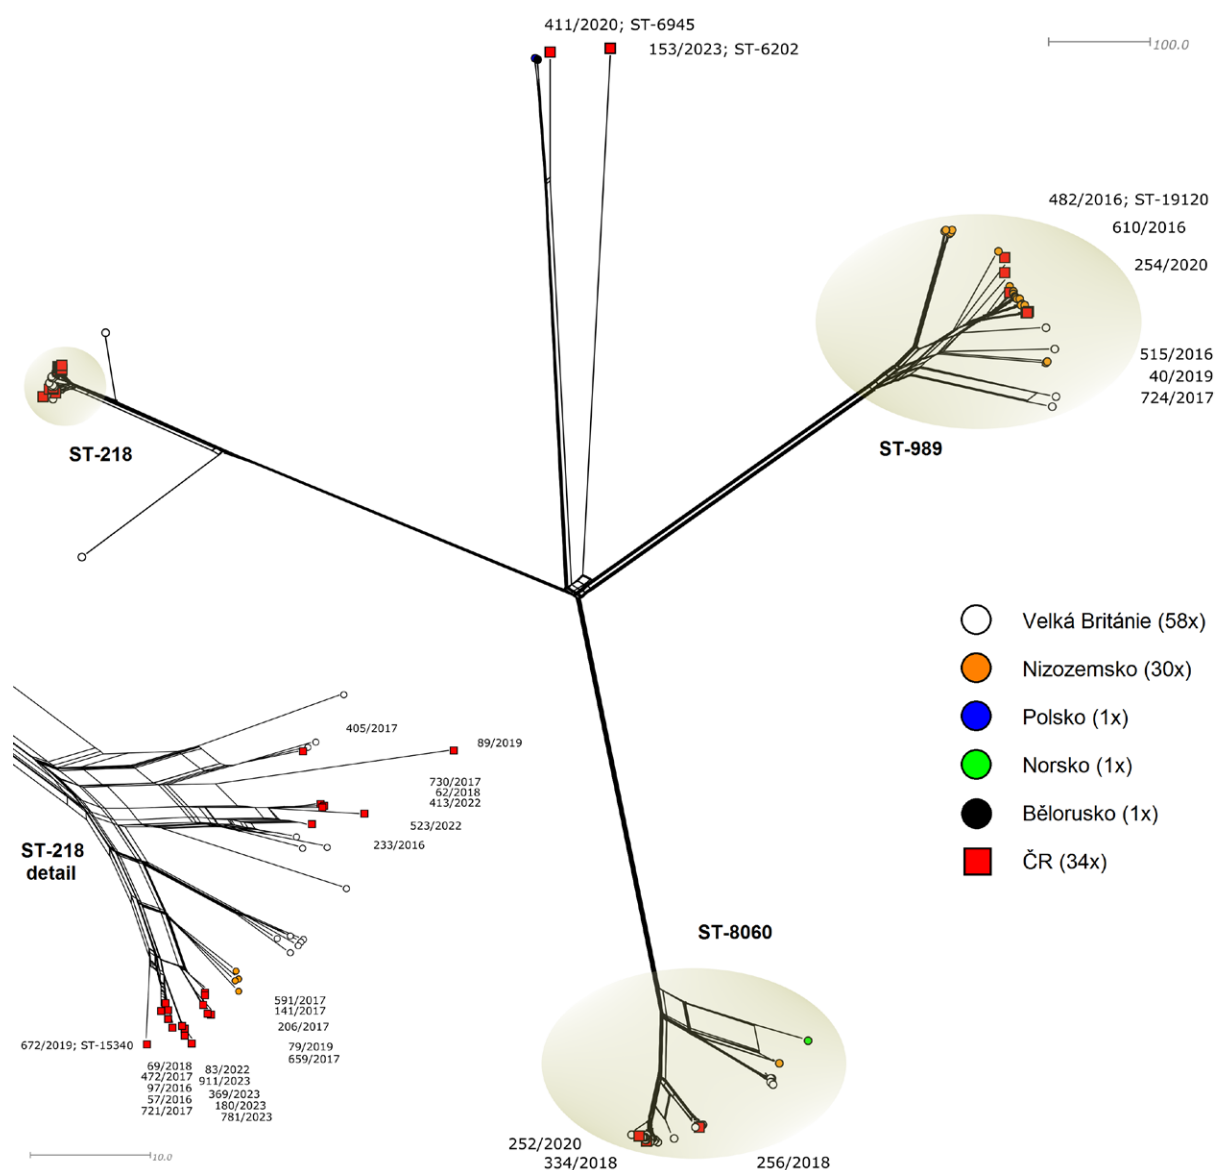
411/2020; ST-6945
153/2023; ST-6202
100.0

482/2016; ST-19120
610/2016
254/2020
515/2016
40/2019
724/2017
ST-989

ST-218

Velká Británie (58x)
Nizozemsko (30x)
Polsko (1x)
Norsko (1x)
Bělorusko (1x)
ČR (34x)

405/2017
89/2019
730/2017
62/2018
413/2022
523/2022
233/2016
ST-218 detail
591/2017
141/2017
206/2017
79/2019
659/2017
672/2019; ST-15340
69/2018
472/2017
97/2016
57/2016
721/2017
83/2022
911/2023
369/2023
180/2023
781/2023
10.0

ST-8060
252/2020
334/2018
256/2018